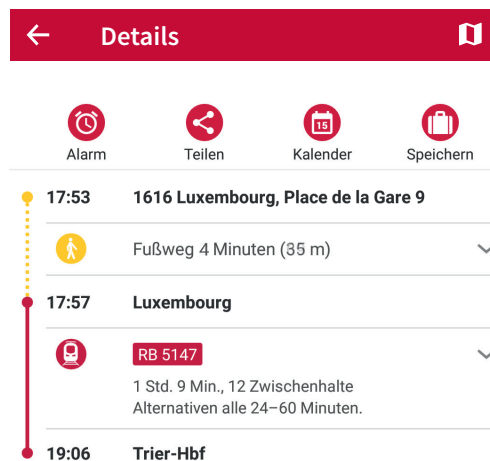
Details

15

Alarm Teilen Kalender Speichern

17:53 1616 Luxembourg, Place de la Gare 9

Fußweg 4 Minuten (35 m)

17:57 Luxembourg

RB 5147

1 Std. 9 Min., 12 Zwischenhalte
Alternativen alle 24–60 Minuten.

19:06 Trier-Hbf